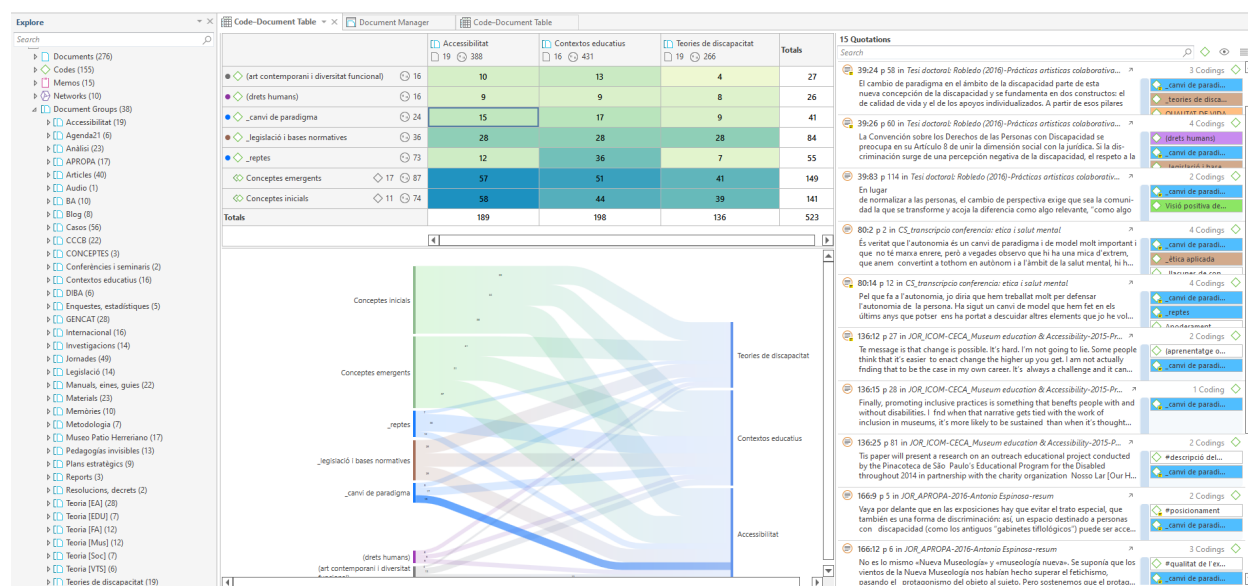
Explore

Search

Documents (276)
Codes (155)
Memos (15)
Networks (10)
Document Groups (38)
Accessibilitat (19)
Agenda21 (6)
Anàlisi (23)
APROPA (17)
Articles (40)
Audio (1)
BA (10)
Blog (8)
Casos (56)
CCCB (22)
CONCEPTES (3)
Conferències i seminaris (2)
Contextos educatius (16)
DIBA (6)
Enquestes, estadístiques (5)
GENCAT (28)
Internacional (16)
Investigacions (14)
Jornades (49)
Legislació (14)
Manuals, eines, guies (22)
Materials (23)
Memòries (10)
Metodologia (7)
Museo Patio Herreriano (17)
Pedagogies invisibles (13)
Plans estratègics (9)
Reports (3)
Resolucions, decrets (2)
Teoria [EA] (28)
Teoria [EDU] (17)
Teoria [FA] (12)
Teoria [Mus] (12)
Teoria [Soc] (7)
Teoria [VTS] (6)
Teories de discapacitat (19)

Code-Document Table | Document Manager | Code-Document Table

| | Accessibilitat 19 388 | Contextos educatius 16 431 | Teories de discapacitat 19 266 | Totals |
|---|---|---|---|---|
| (art contemporani i diversitat funcional) 16 | 10 | 13 | 4 | 27 |
| (drets humans) 16 | 9 | 9 | 8 | 26 |
| _canvi de paradigma 24 | 15 | 17 | 9 | 41 |
| _legislació i bases normatives 36 | 28 | 28 | 28 | 84 |
| _reptes 73 | 12 | 36 | 7 | 55 |
| Conceptes emergents 17 87 | 57 | 51 | 41 | 149 |
| Conceptes inicials 11 74 | 58 | 44 | 39 | 141 |
| Totals | 189 | 198 | 136 | 523 |

Conceptes inicials
Conceptes emergents
_reptes
_legislació i bases normatives
_canvi de paradigma
(drets humans)
(art contemporani i diversitat funcional)
Teories de discapacitat
Contextos educatius
Accessibilitat

15 Quotations
Search

39:24 p 58 in Tesi doctoral: Robledo (2016)-Prácticas artísticas colaborativa... 3 Codings
El cambio de paradigma en el ámbito de la discapacidad parte de esta nueva concepción de la discapacidad y se fundamenta en dos constructos: el de calidad de vida y el de los apoyos individualizados. A partir de esos pilares
_canvi de paradi... _teories de disca... QUALITAT DE VIDA

39:26 p 60 in Tesi doctoral: Robledo (2016)-Prácticas artísticas colaborativa... 4 Codings
La Convención sobre los Derechos de las Personas con Discapacidad se preocupa en su Artículo 8 de unir la dimensión social con la jurídica. Si la discriminación surge de una percepción negativa de la discapacidad, el respeto a la
(drets humans) _canvi de paradi... _legislació i bases

39:83 p 114 in Tesi doctoral: Robledo (2016)-Prácticas artísticas colaborativo... 2 Codings
En lugar de normalizar a las personas, el cambio de perspectiva exige que sea la comunidad la que se transforme y acoja la diferencia como algo relevante, "como algo
_canvi de paradi... Visió positiva de...

80:2 p 2 in CS_transcripcio conferencia: etica i salut mental 4 Codings
És veritat que l'autonomia és un canvi de paradigma i de model molt important i que no té marxa enrere, però a vegades observo que hi ha una mica d'extrem, que anem convertint a tothom en autònom i a l'àmbit de la salut mental, hi h...
_canvi de paradi... _ètica aplicada llacunes de con...

80:14 p 12 in CS_transcripcio conferencia: etica i salut mental 4 Codings
Pel que fa a l'autonomia, jo diria que hem treballat molt per defensar l'autonomia de la persona. Ha sigut un canvi de model que hem fet en els últims anys que potser ens ha portat a descuidar altres elements que jo he vol...
_canvi de paradi... _reptes Apoderament

136:12 p 27 in JOR_ICOM-CECA_Museum education & Accessibility-2015-Pr... 2 Codings
Te message is that change is possible. It's hard. I'm not going to lie. Some people think that it's easier to enact change the higher up you get. I am not actually fnding that to be the case in my own career. It's always a challenge and it can...
(aprenentatge o... _canvi de paradi...

136:15 p 28 in JOR_ICOM-CECA_Museum education & Accessibility-2015-Pr... 1 Coding
Finally, promoting inclusive practices is something that benefits people with and without disabilities. I fnd when that narrative gets tied with the work of inclusion in museums, it's more likely to be sustained than when it's thought...
_canvi de paradi...

136:25 p 81 in JOR_ICOM-CECA_Museum education & Accessibility-2015-P... 2 Codings
Tis paper will present a research on an outreach educational project conducted by the Pinacoteca de São Paulo's Educational Program for the Disabled throughout 2014 in partnership with the charity organization Nosso Lar [Our H...
#descripció del... _canvi de paradi...

166:9 p 5 in JOR_APROPA-2016-Antonio Espinosa-resum 2 Codings
Vaya por delante que en las exposiciones hay que evitar el trato especial, que también es una forma de discriminación: así, un espacio destinado a personas con discapacidad (como los antiguos "gabinetes tiflológicos") puede ser acce...
#posicionament _canvi de paradi...

166:12 p 6 in JOR_APROPA-2016-Antonio Espinosa-resum 3 Codings
No es lo mismo «Nueva Museología» y «museología nueva». Se supone que los vientos de la Nueva Museología nos habían hecho superar el fetichismo, pasando el protagonismo del objeto al sujeto. Pero sostenemos que el protag...
#qualitat de l'ex... _canvi de paradi...